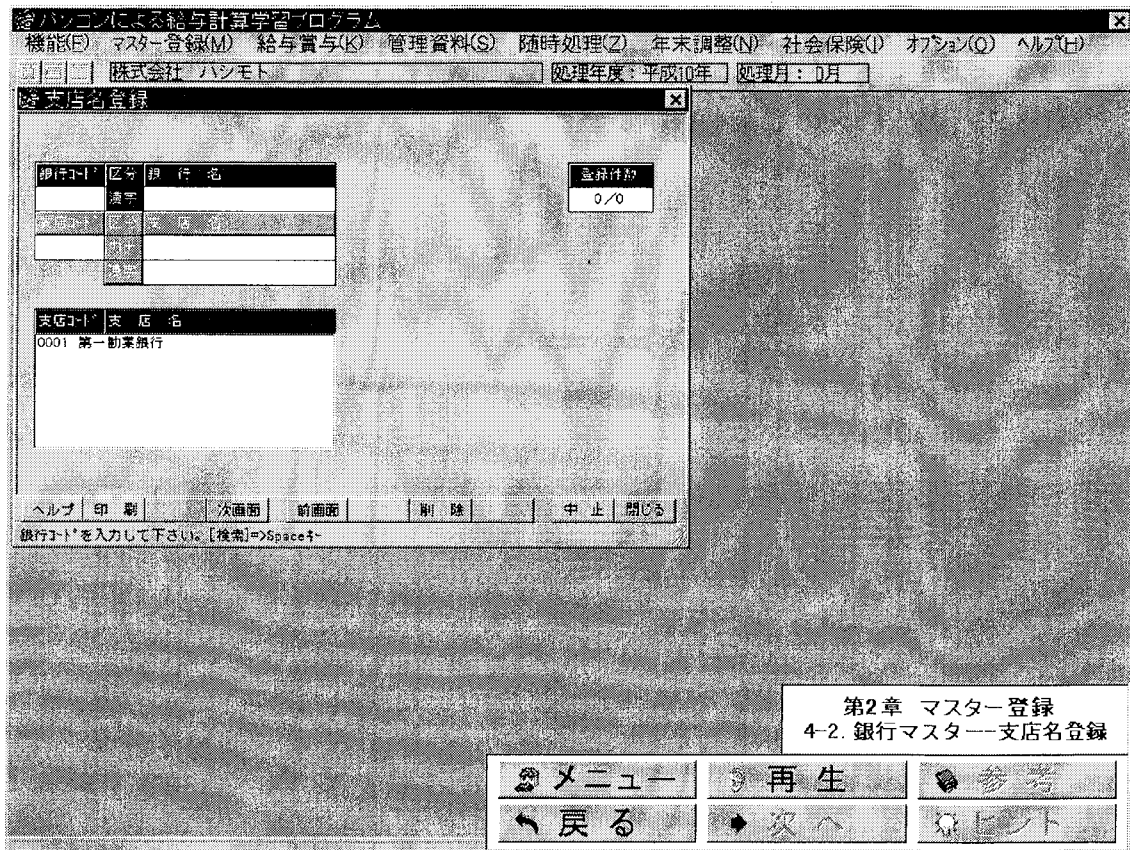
パソコンによる給与計算学習プログラム
機能(F) マスター登録(M) 給与賞与(K) 管理資料(S) 随時処理(Z) 年末調整(N) 社会保険(I) オプション(O) ヘルプ(H)
株式会社 ハシモト
処理年度：平成10年 処理月：0月

支店名登録

| 銀行コード | 区分 | 銀 行 名 |
|---|---|---|
| | 漢字 | |
| 支店コード | 区分 | 支 店 名 |
| | カナ | |
| | 漢字 | |

登録件数
0/0

| 支店コード | 支 店 名 |
|---|---|
| 0001 | 第一勧業銀行 |

ヘルプ 印 刷 次画面 前画面 削 除 中 止 閉じる
銀行コードを入力して下さい。[検索]=>Spaceキー

第2章 マスター登録
4-2. 銀行マスター--支店名登録

メニュー 再 生 参 考
戻 る 次 へ ヒント